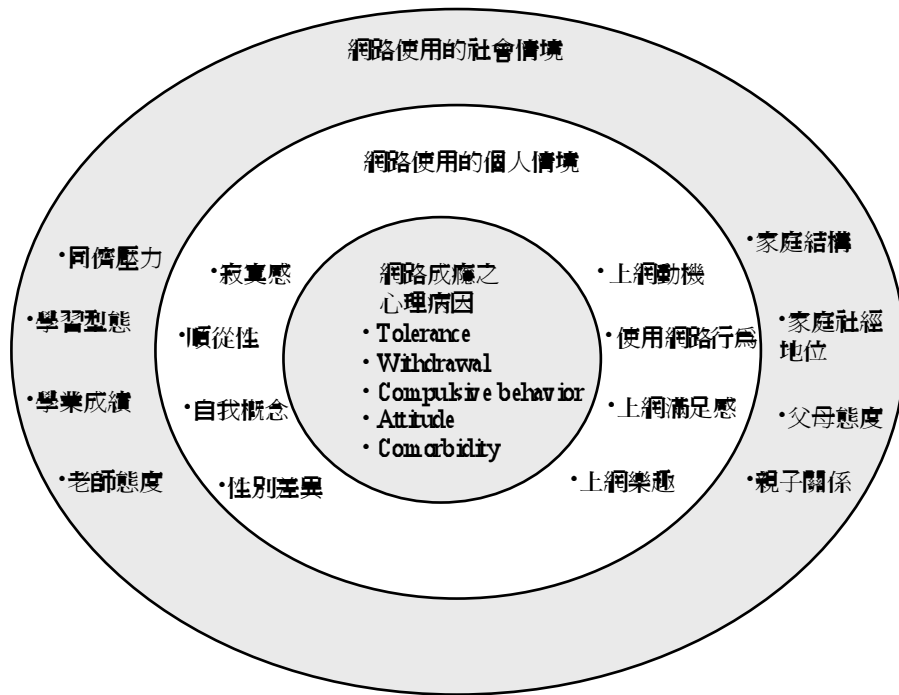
網路使用的社會情境

網路使用的個人情境

網路成癮之心理病因
• Tolerance
• Withdrawal
• Compulsive behavior
• Attitude
• Comorbidity

•同儕壓力
•學習型態
•學業成績
•老師態度

•寂寞感
•順從性
•自我概念
•性別差異

•上網動機
•使用網路行為
•上網滿足感
•上網樂趣

•家庭結構
•家庭社經地位
•父母態度
•親子關係